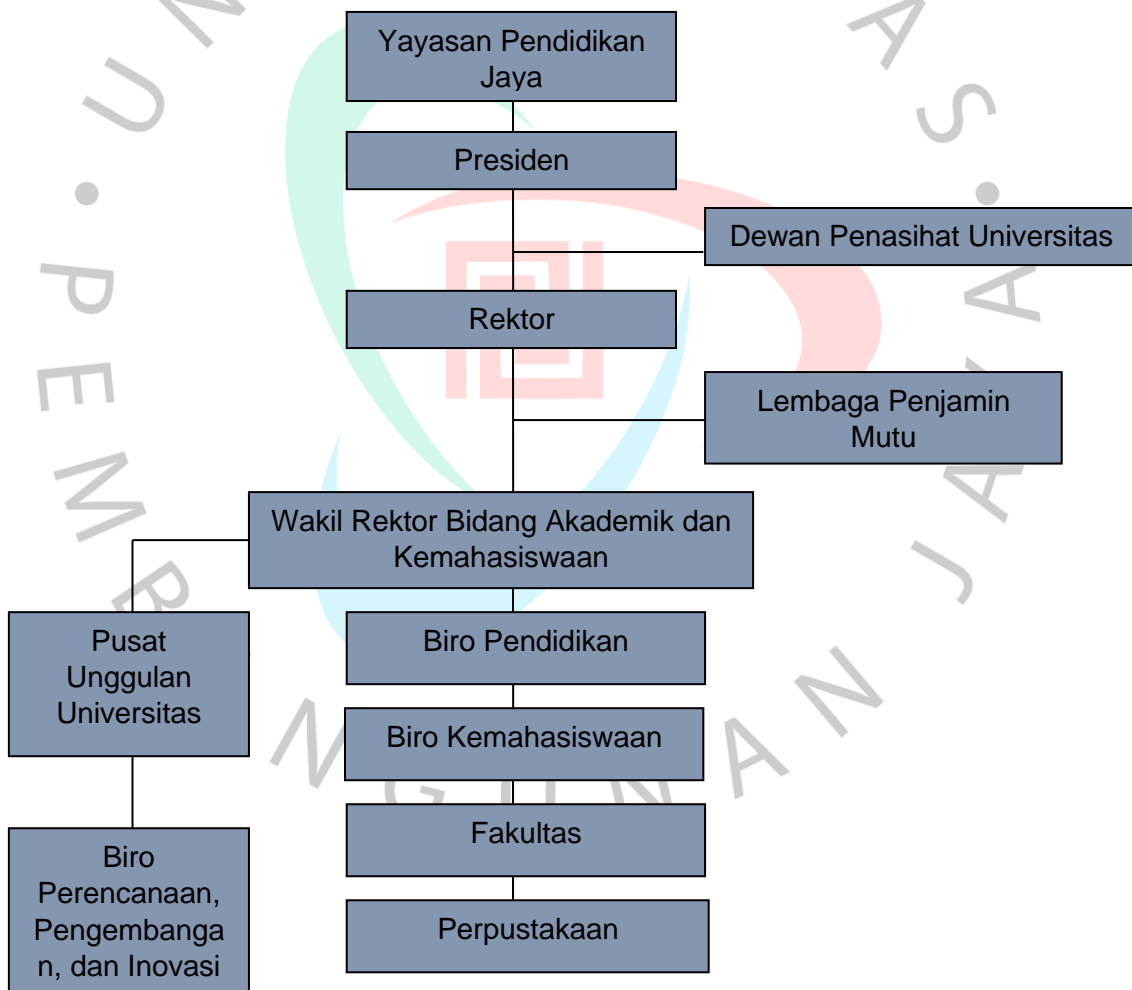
Yayasan Pendidikan Jaya

Presiden

Dewan Penasihat Universitas

Rektor

Lembaga Penjamin Mutu

Wakil Rektor Bidang Akademik dan Kemahasiswaan

Pusat Unggulan Universitas

Biro Perencanaan, Pengembangan, dan Inovasi

Biro Pendidikan

Biro Kemahasiswaan

Fakultas

Perpustakaan